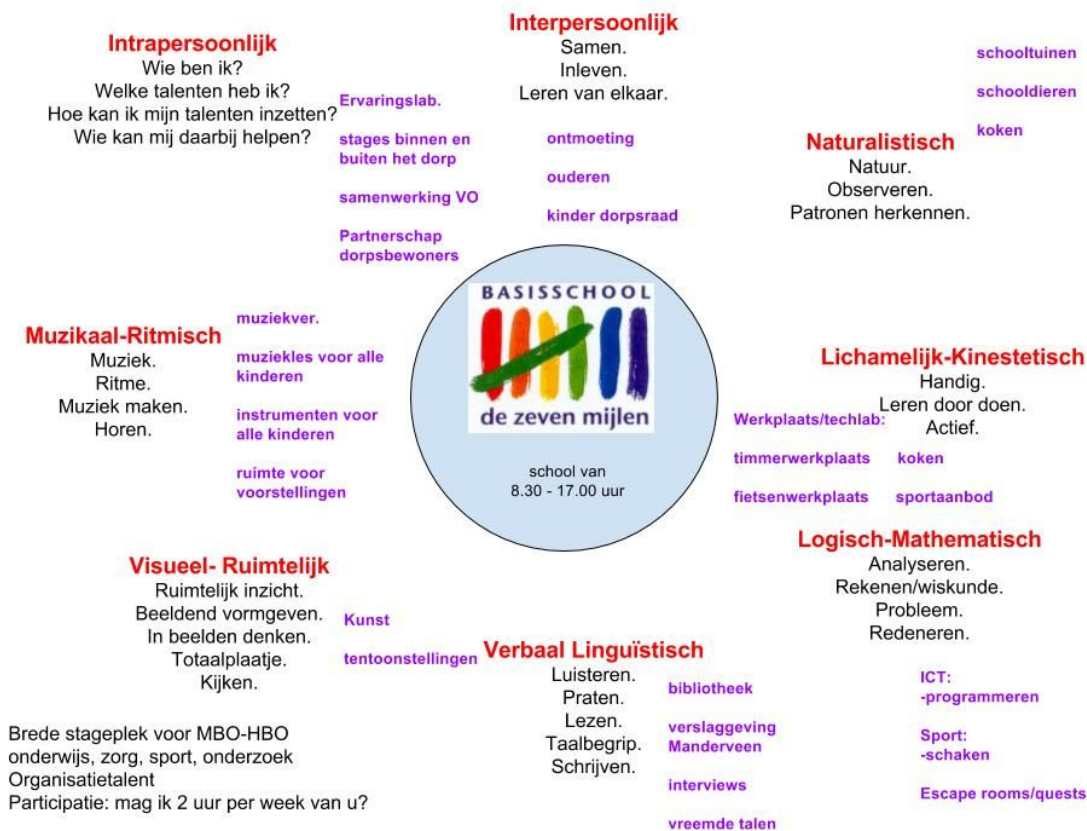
Intrapersoonlijk
Wie ben ik?
Welke talenten heb ik?
Hoe kan ik mijn talenten inzetten?
Wie kan mij daarbij helpen?

Ervaringslab.

stages binnen en buiten het dorp

samenwerking VO

Partnerschap dorpsbewoners

Interpersoonlijk
Samen.
Inleven.
Leren van elkaar.

ontmoeting

ouderen

kinder dorpsraad

schooltuinen

schooldieren

koken

Naturalistisch
Natuur.
Observeren.
Patronen herkennen.

BASISSCHOOL
de zeven mijlen

school van
8.30 - 17.00 uur

Muzikaal-Ritmisch
Muziek.
Ritme.
Muziek maken.
Horen.

muziekver.

muziekles voor alle kinderen

instrumenten voor alle kinderen

ruimte voor voorstellingen

Lichamelijk-Kinestetisch
Handig.
Leren door doen.
Actief.

Werkplaats/techlab:

timmerwerkplaats

fietsenwerkplaats

koken

sportaanbod

Logisch-Mathematisch
Analyseren.
Rekenen/wiskunde.
Probleem.
Redeneren.

Visueel- Ruimtelijk
Ruimtelijk inzicht.
Beeldend vormgeven.
In beelden denken.
Totaalplaatje.
Kijken.

Kunst

tentoonstellingen

Verbaal Linguïstisch
Luisteren.
Praten.
Lezen.
Taalbegrip.
Schrijven.

bibliotheek

verslaggeving Manderveen

interviews

vreemde talen

ICT:
-programmeren

Sport:
-schaken

Escape rooms/quests

Brede stageplek voor MBO-HBO
onderwijs, zorg, sport, onderzoek
Organisatietalent
Participatie: mag ik 2 uur per week van u?